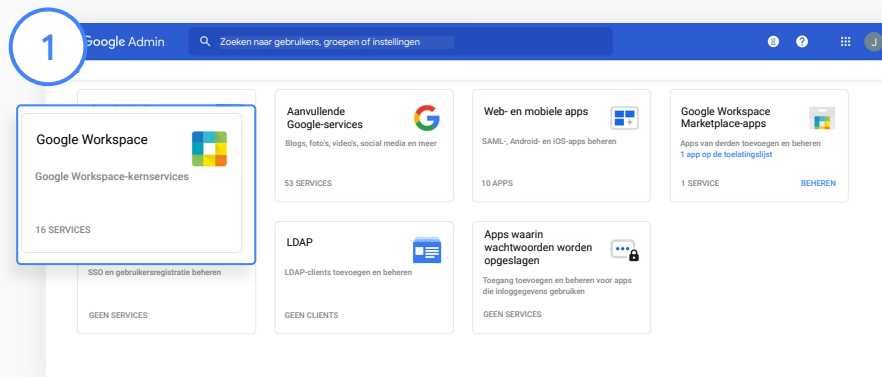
1

Google Admin

Zoeken naar gebruikers, groepen of instellingen

8

J

Google Workspace

Google Workspace-kernservices

16 SERVICES

Aanvullende Google-services

Blogs, foto's, video's, social media en meer

53 SERVICES

Web- en mobiele apps

SAML-, Android- en iOS-apps beheren

10 APPS

Google Workspace Marketplace-apps

Apps van derden toevoegen en beheren

1 app op de toelatingslijst

1 SERVICE

BEHEREN

SSO en gebruikersregistratie beheren

GEEN SERVICES

LDAP

LDAP-clients toevoegen en beheren

GEEN CLIENTS

Apps waarin wachtwoorden worden opgeslagen

Toegang toevoegen en beheren voor apps die inloggegevens gebruiken

GEEN SERVICES